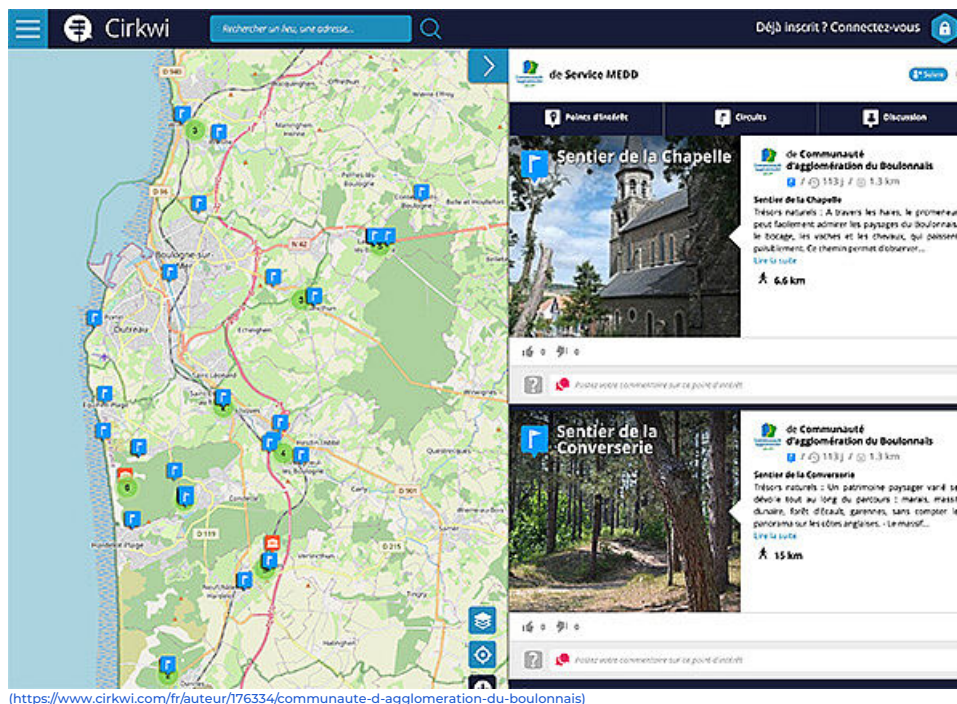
Cirkwi

Rechercher un lieu, une adresse...

Déjà inscrit ? Connectez-vous

D 940

Boulogne-sur-

Outreau

Equihen-Plage

Hardelot Plage

Condette

Neufchâtel-Hardelot

D 119

D 901

D 215

Saint-Léonard

Pont-de-Briques

Samer

Carly

Questrecques

Wirwignes

Echinghen

N 42

3

3

6

4

3

3

de Service MEDD

Suivre

Points d'intérêt

Circuits

Discussion

Sentier de la Chapelle

de Communauté d'agglomération du Boulonnais

1 / 113 j / 1.3 km

Sentier de la Chapelle

Trésors naturels : A travers les haies, le promeneur peut facilement admirer les paysages du Boulonnais, le bocage, les vaches et les chevaux, qui paissent paisiblement. Ce chemin permet d'observer...

Lire la suite

6.6 km

0 0

Postez votre commentaire sur ce point d'intérêt

Sentier de la Converserie

de Communauté d'agglomération du Boulonnais

1 / 113 j / 1.3 km

Sentier de la Converserie

Trésors naturels : Un patrimoine paysager varié se dévoile tout au long du parcours : marais, massif dunaire, forêt d'écault, garennes, sans compter le panorama sur les côtes anglaises. - Le massif...

Lire la suite

15 km

0 0

Postez votre commentaire sur ce point d'intérêt

(https://www.cirkwi.com/fr/auteur/176334/communaute-d-agglomeration-du-boulonnais)